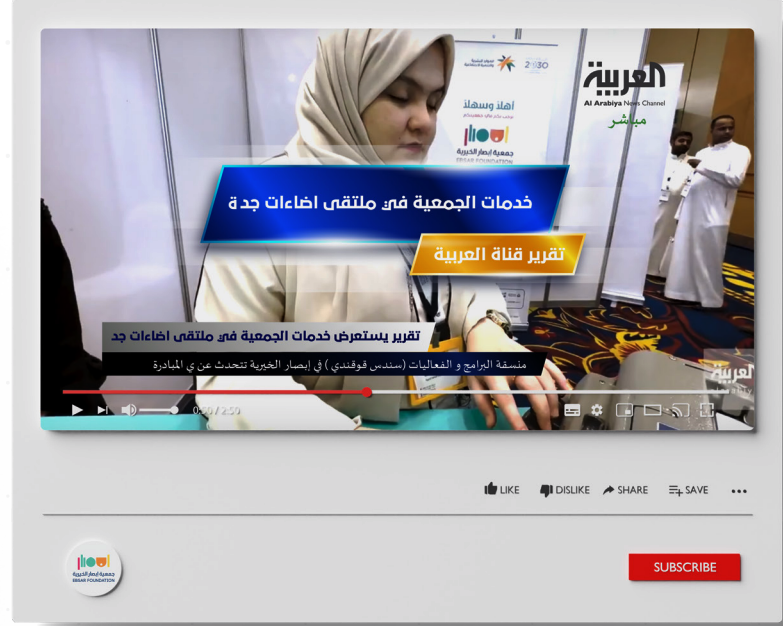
العربية
Al Arabiya News Channel
مباشر

2030
اهلا وسهلا
جمعية إبصار الخيرية
EBSAR FOUNDATION

خدمات الجمعية في ملتقى اضاءات جدة

تقرير قناة العربية

تقرير يستعرض خدمات الجمعية في ملتقى اضاءات جد

منسقة البرامج و الفعاليات (سندس قوقندي) في إبصار الخيرية تتحدث عن ي المبادرة

العربية

0:50 / 2:50

LIKE DISLIKE SHARE SAVE ...

جمعية إبصار الخيرية
EBSAR FOUNDATION

SUBSCRIBE